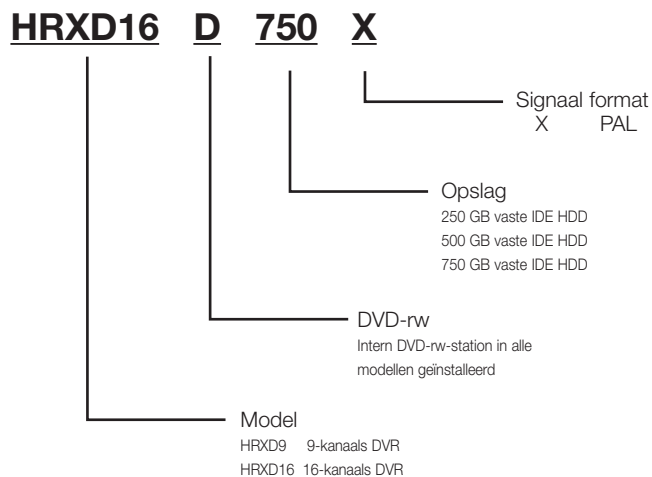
HRXD16 D 750 X

Signaal format
X PAL

Opslag
250 GB vaste IDE HDD
500 GB vaste IDE HDD
750 GB vaste IDE HDD

DVD-rw
Intern DVD-rw-station in alle modellen geïnstalleerd

Model
HRXD9 9-kanaals DVR
HRXD16 16-kanaals DVR